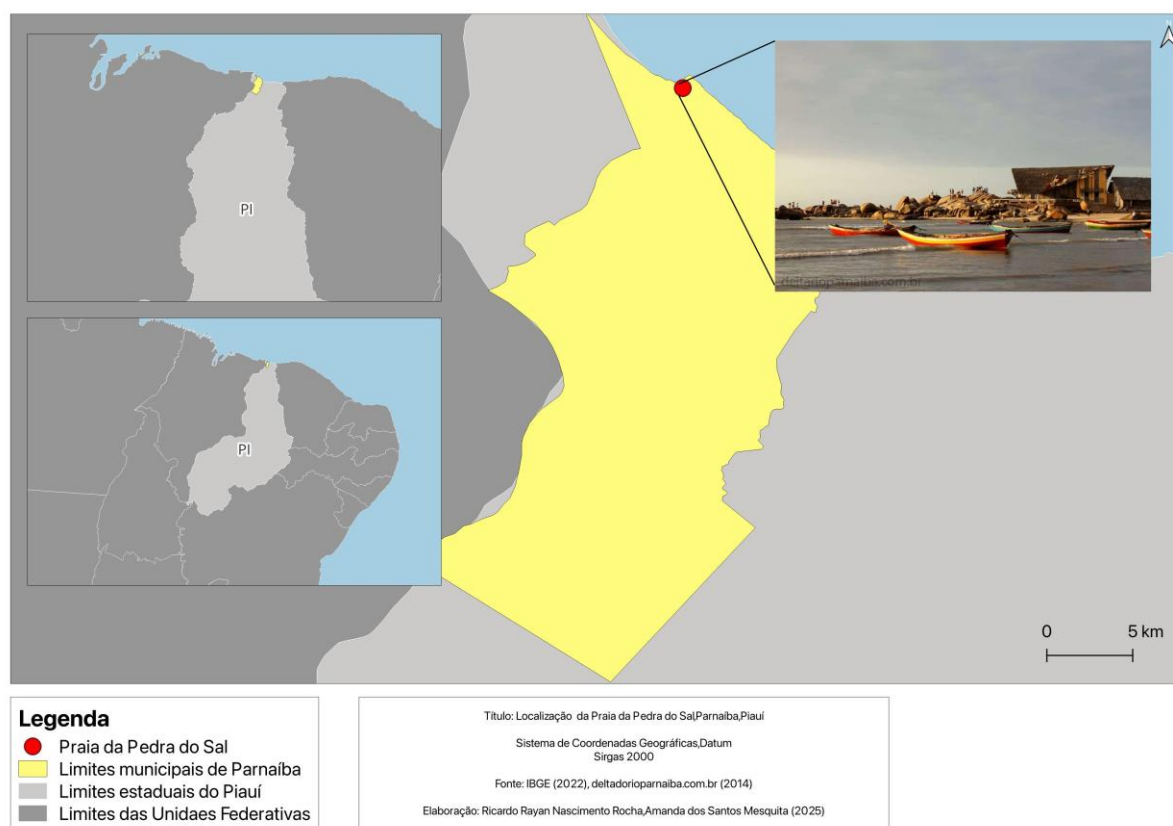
PI

PI

deltadorioparnaiba.com.br

0 5 km

Legenda
Praia da Pedra do Sal
Limites municipais de Parnaíba
Limites estaduais do Piauí
Limites das Unidaes Federativas

Título: Localização da Praia da Pedra do Sal,Parnaiba,Piauí

Sistema de Coordenadas Geográficas,Datum Sirgas 2000

Fonte: IBGE (2022), deltadorioparnaiba.com.br (2014)

Elaboração: Ricardo Rayan Nascimento Rocha,Amanda dos Santos Mesquita (2025)